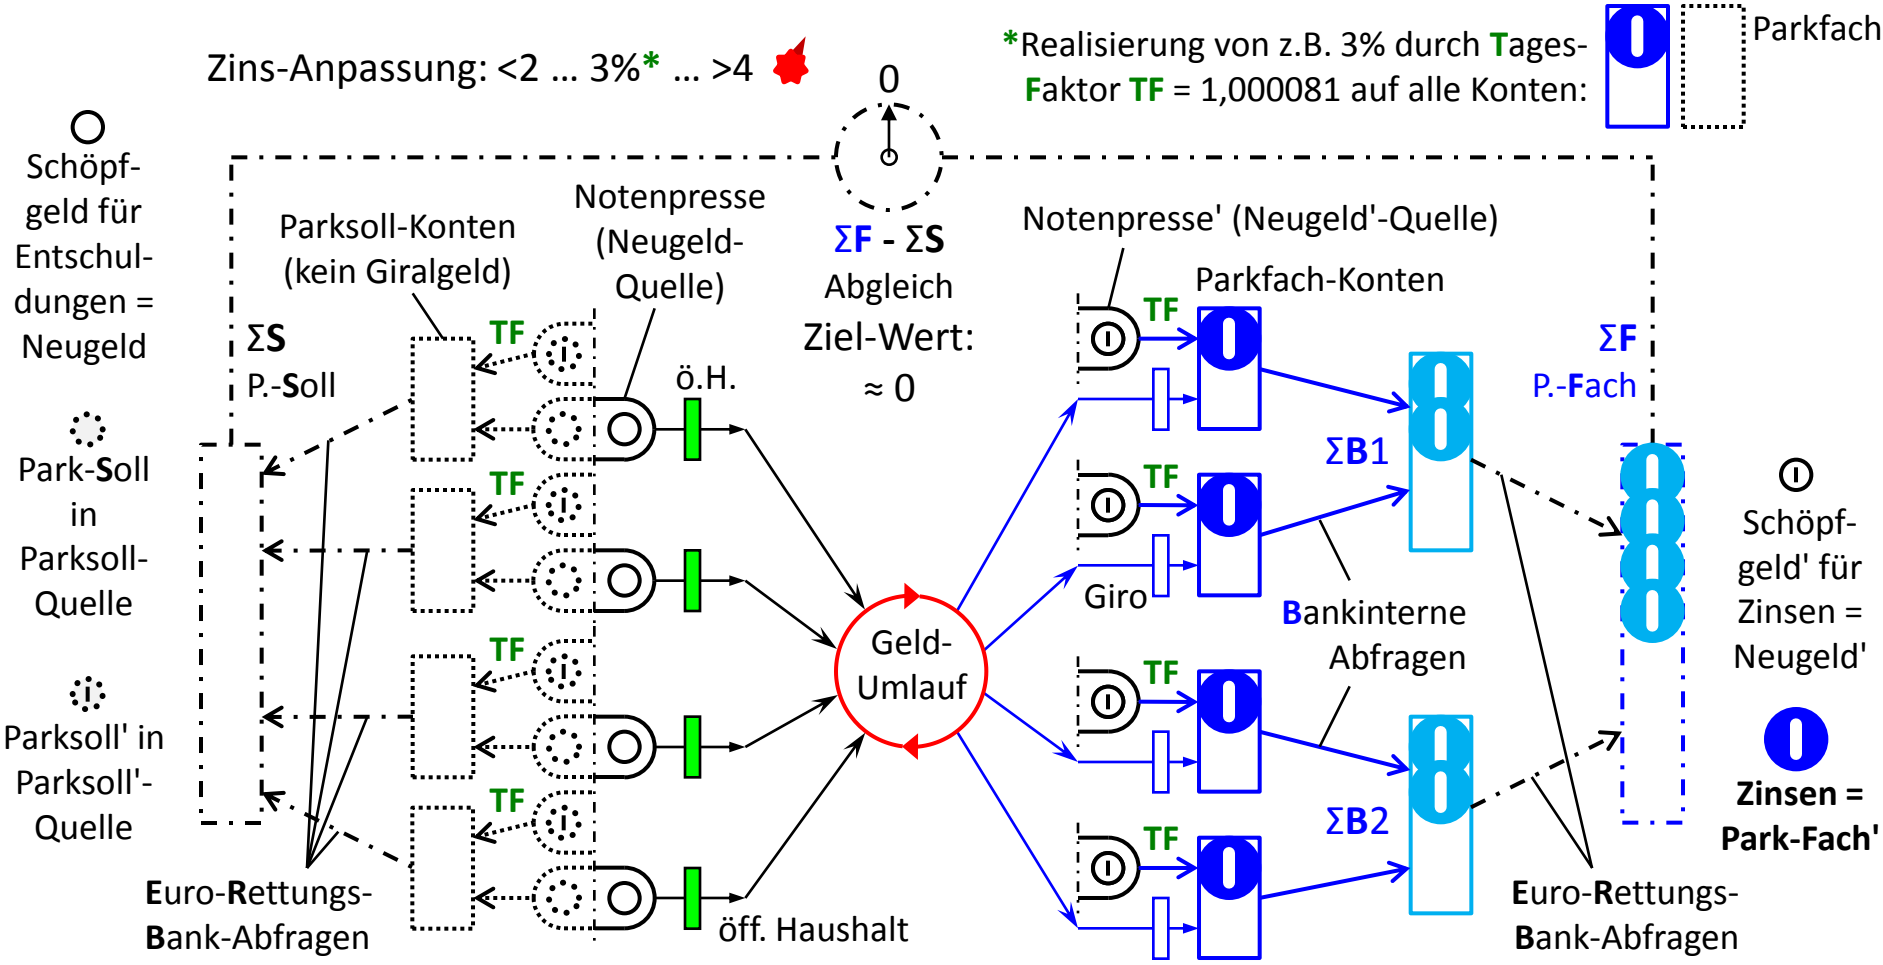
Zins-Anpassung: <2 ... 3%* ... >4

*Realisierung von z.B. 3% durch Tages-Faktor TF = 1,000081 auf alle Konten:

Parkfach

0

Schöpf-geld für Entschul-dungen = Neugeld

Parksoll-Konten (kein Giralgeld)

Notenpresse (Neugeld-Quelle)

ΣF - ΣS Abgleich Ziel-Wert: ≈ 0

Notenpresse' (Neugeld'-Quelle)

Parkfach-Konten

ΣS P.-Soll

TF

ö.H.

TF

ΣF P.-Fach

Park-Soll in Parksoll-Quelle

TF

TF

ΣB1

TF

Schöpf-geld' für Zinsen = Neugeld'

Geld-Umlauf

Giro

Bankinterne Abfragen

TF

TF

Parksoll' in Parksoll'-Quelle

TF

ΣB2

Zinsen = Park-Fach'

TF

TF

Euro-Rettungs-Bank-Abfragen

öff. Haushalt

Euro-Rettungs-Bank-Abfragen